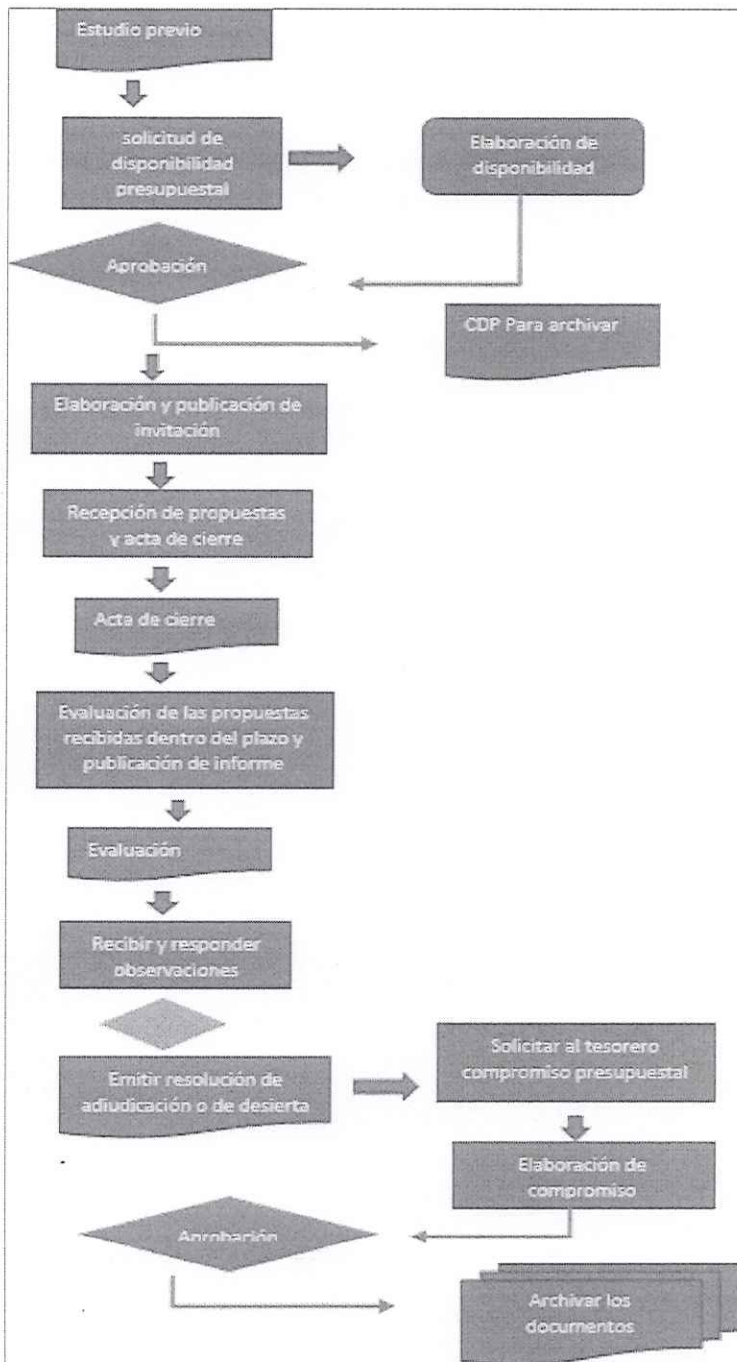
Estudio previo

solicitud de disponibilidad presupuestal

Elaboración de disponibilidad

Aprobación

CDP Para archivar

Elaboración y publicación de invitación

Recepción de propuestas y acta de cierre

Acta de cierre

Evaluación de las propuestas recibidas dentro del plazo y publicación de informe

Evaluación

Recibir y responder observaciones

Emitir resolución de adjudicación o de desierta

Solicitar al tesorero compromiso presupuestal

Elaboración de compromiso

Aprobación

Archivar los documentos